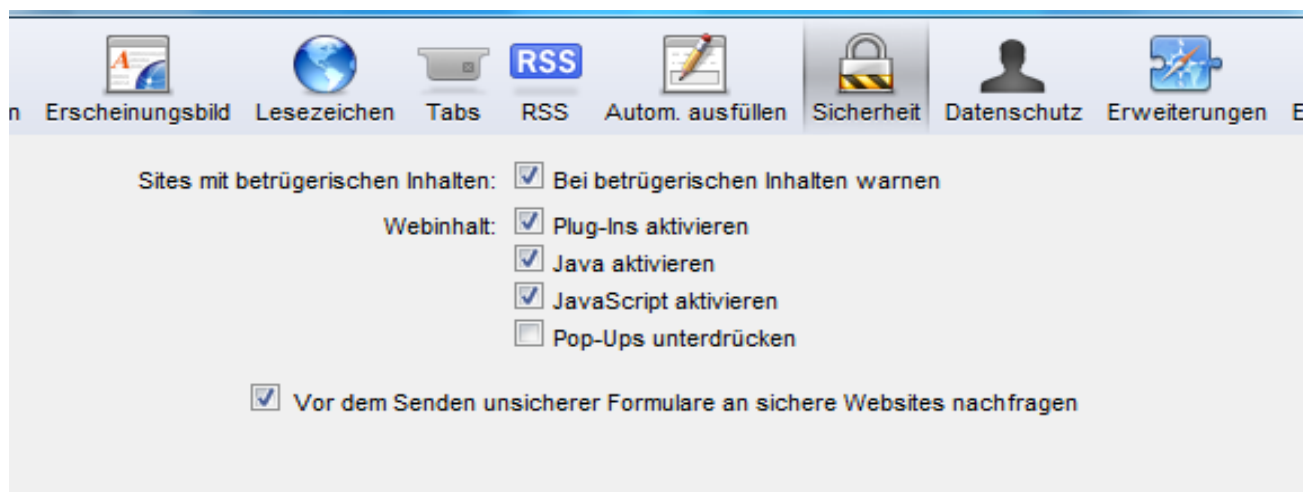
n Erscheinungsbild Lesezeichen Tabs RSS RSS Autom. ausfüllen Sicherheit Datenschutz Erweiterungen E

Sites mit betrügerischen Inhalten: Bei betrügerischen Inhalten warnen

Webinhalt: Plug-Ins aktivieren
Java aktivieren
JavaScript aktivieren
Pop-Ups unterdrücken

Vor dem Senden unsicherer Formulare an sichere Websites nachfragen